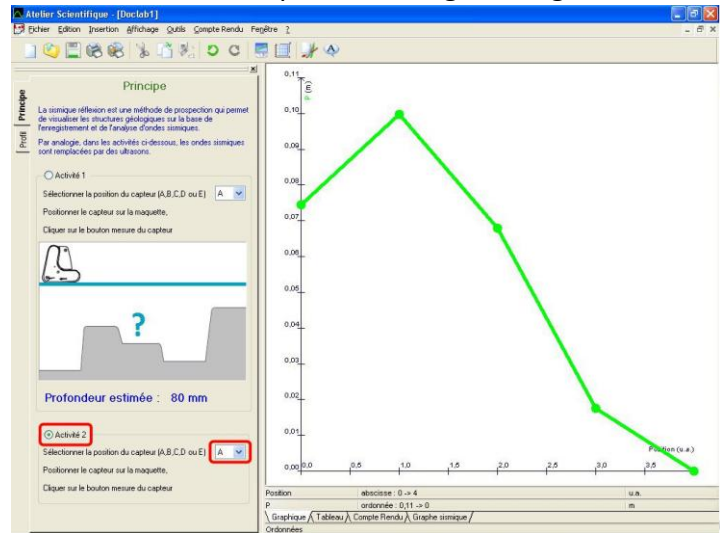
Atelier Scientifique - [Doclab1]

Fichier Edition Insertion Affichage Outils Compte Rendu Fenêtre ?

Principe

Profil

Principe

La sismique réflexion est une méthode de prospection qui permet de visualiser les structures géologiques sur la base de l'enregistrement et de l'analyse d'ondes sismiques.

Par analogie, dans les activités ci-dessous, les ondes sismiques sont remplacées par des ultrasons.

Activité 1

Sélectionner la position du capteur (A,B,C,D ou E) A

Positionner le capteur sur la maquette,

Cliquer sur le bouton mesure du capteur

?

Profondeur estimée : 80 mm

Activité 2

Sélectionner la position du capteur (A,B,C,D ou E) A

Positionner le capteur sur la maquette,

Cliquer sur le bouton mesure du capteur

0,11 (m)

0,10

0,09

0,08

0,07

0,06

0,05

0,04

0,03

0,02

0,01

0,00 0,0 0,5 1,0 1,5 2,0 2,5 3,0 3,5

Position (u.a.)

| Position | abscisse : 0 -> 4 | u.a. |
|---|---|---|
| P | ordonnée : 0,11 -> 0 | m |

Graphique Tableau Compte Rendu Graphe sismique

Ordonnées